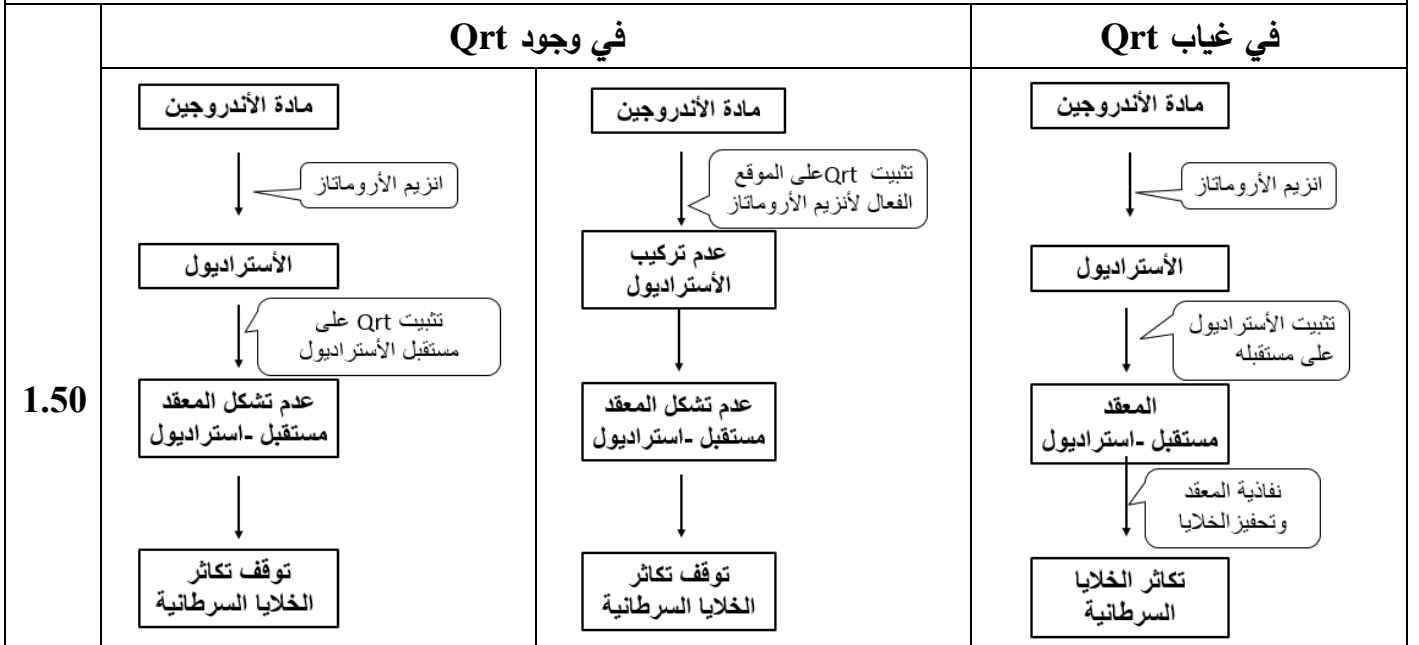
| | في وجود Qrt | | في غياب Qrt |
|---|---|---|---|
| 1.50 | مادة الأندروجين<br>انزيم الأروماتاز<br>الأستراديول<br>تثبيت Qrt على مستقبل الأستراديول<br>عدم تشكل المعقد مستقبل -استراديول<br>توقف تكاثر الخلايا السرطانية | مادة الأندروجين<br>تثبيت Qrtعلى الموقع الفعال لأنزيم الأروماتاز<br>عدم تركيب الأستراديول<br>عدم تشكل المعقد مستقبل -استراديول<br>توقف تكاثر الخلايا السرطانية | مادة الأندروجين<br>انزيم الأروماتاز<br>الأستراديول<br>تثبيت الأستراديول على مستقبله<br>المعقد مستقبل -استراديول<br>نفاذية المعقد وتحفيز الخلايا<br>تكاثر الخلايا السرطانية |